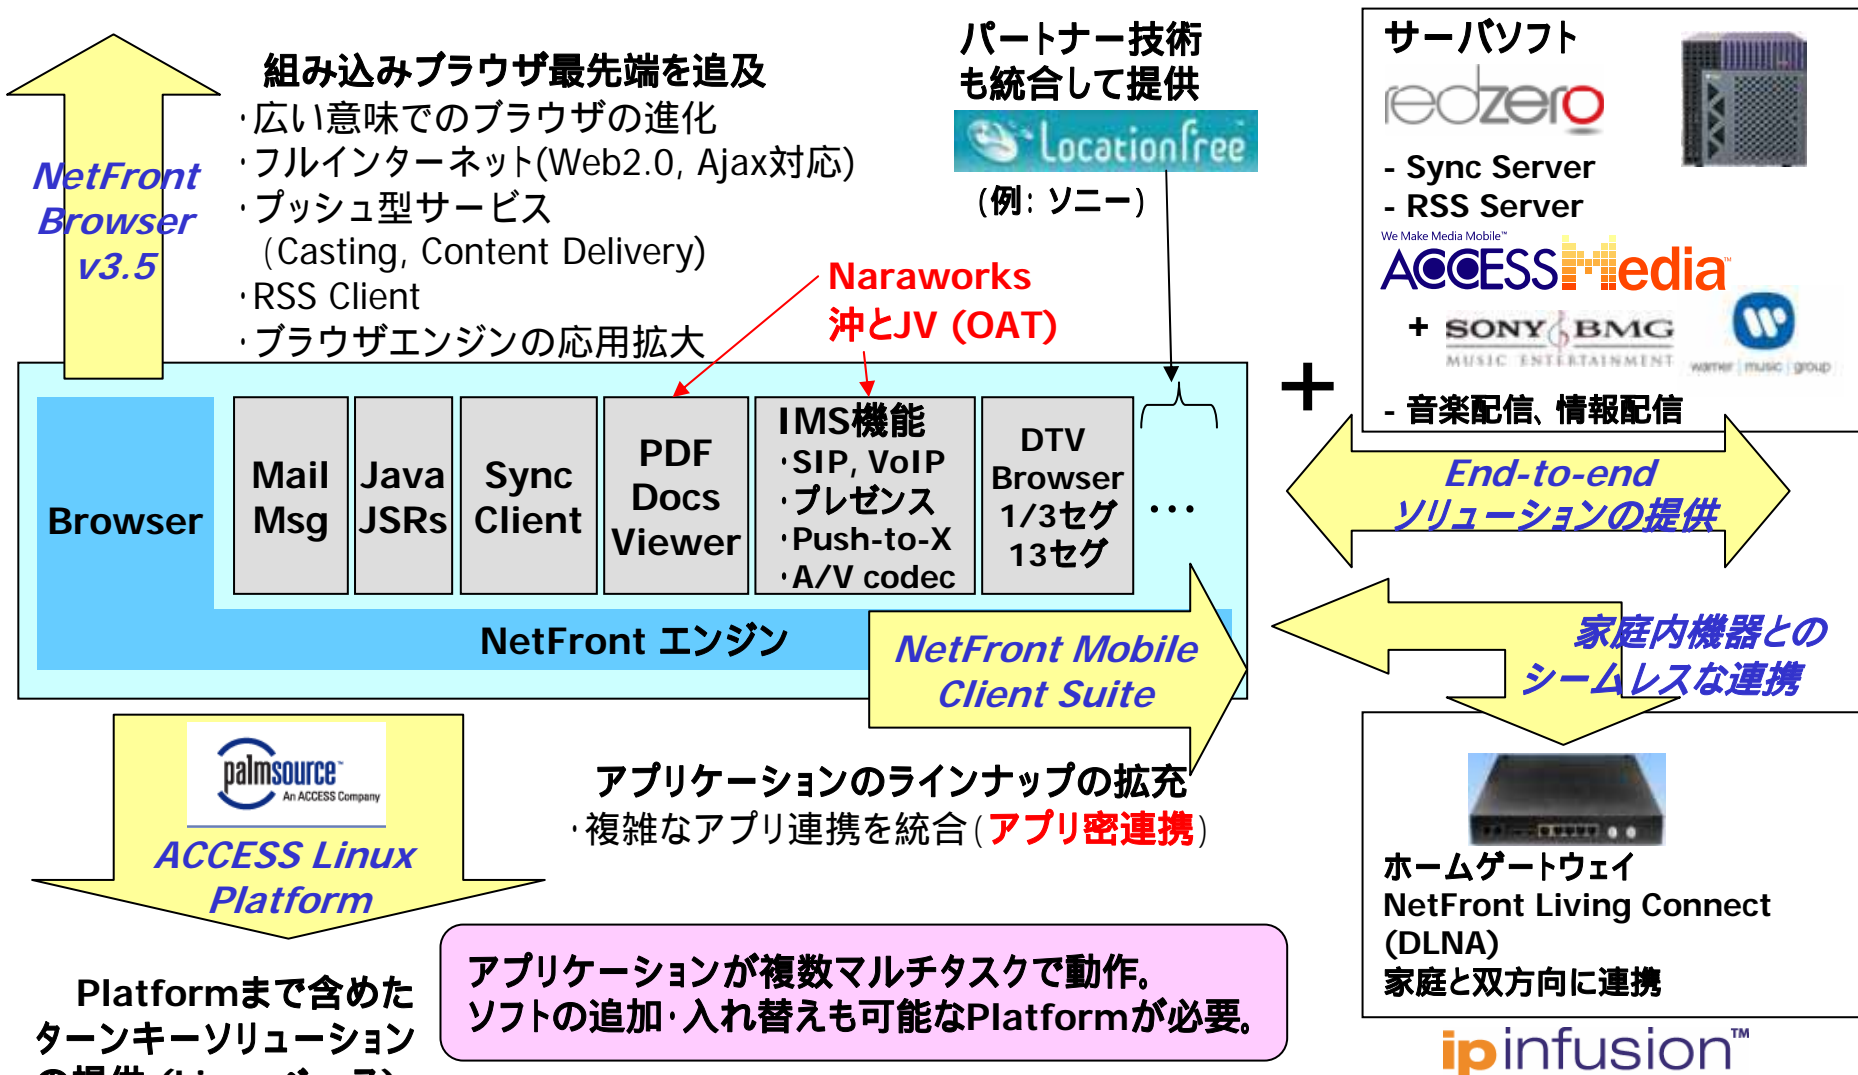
NetFront Browser v3.5

組み込みブラウザ最先端を追及
・広い意味でのブラウザの進化
・フルインターネット(Web2.0, Ajax対応)
・プッシュ型サービス
（Casting, Content Delivery)
・RSS Client
・ブラウザエンジンの応用拡大

パートナー技術も統合して提供

LocationFree

（例：ソニー）

Naraworks
沖とJV (OAT)

サーバソフト

redzero

- Sync Server
- RSS Server

We Make Media Mobile™
ACCESS Media

+ SONY BMG MUSIC ENTERTAINMENT

warner music group

- 音楽配信、情報配信

+

Browser

Mail Msg

Java JSRs

Sync Client

PDF Docs Viewer

IMS機能
・SIP, VoIP
・プレゼンス
・Push-to-X
・A/V codec

DTV Browser 1/3セグ 13セグ

…

NetFront エンジン

NetFront Mobile Client Suite

End-to-end ソリューションの提供

家庭内機器とのシームレスな連携

palmsource An ACCESS Company

ACCESS Linux Platform

アプリケーションのラインナップの拡充
・複雑なアプリ連携を統合(アプリ密連携)

ホームゲートウェイ
NetFront Living Connect (DLNA)
家庭と双方向に連携

アプリケーションが複数マルチタスクで動作。
ソフトの追加・入れ替えも可能なPlatformが必要。

Platformまで含めた
ターンキーソリューション
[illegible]

ipinfusion™